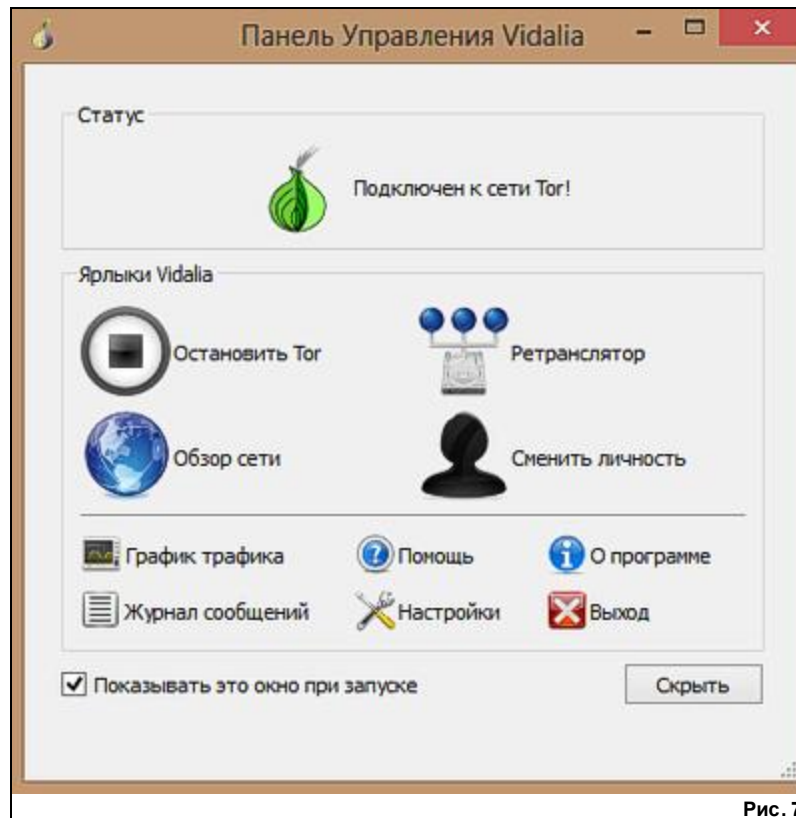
Панель Управления Vidalia

Статус

Подключен к сети Tor!

Ярлыки Vidalia

Остановить Tor

Ретранслятор

Обзор сети

Сменить личность

График трафика

Помощь

О программе

Журнал сообщений

Настройки

Выход

Показывать это окно при запуске

Скрыть

Рис. 7